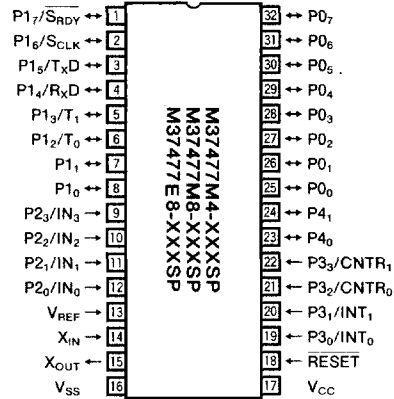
$P1_7/\overline{S_{RDY}}$ 1
$P1_6/S_{CLK}$ 2
$P1_5/T_XD$ 3
$P1_4/R_XD$ 4
$P1_3/T_1$ 5
$P1_2/T_0$ 6
$P1_1$ 7
$P1_0$ 8
$P2_3/IN_3$ 9
$P2_2/IN_2$ 10
$P2_1/IN_1$ 11
$P2_0/IN_0$ 12
$V_{REF}$ 13
$X_{IN}$ 14
$X_{OUT}$ 15
$V_{SS}$ 16

M37477M4-XXXSP
M37477M8-XXXSP
M37477E8-XXXSP

32 $P0_7$
31 $P0_6$
30 $P0_5$
29 $P0_4$
28 $P0_3$
27 $P0_2$
26 $P0_1$
25 $P0_0$
24 $P4_1$
23 $P4_0$
22 $P3_3/CNTR_1$
21 $P3_2/CNTR_0$
20 $P3_1/INT_1$
19 $P3_0/INT_0$
18 $\overline{RESET}$
17 $V_{CC}$